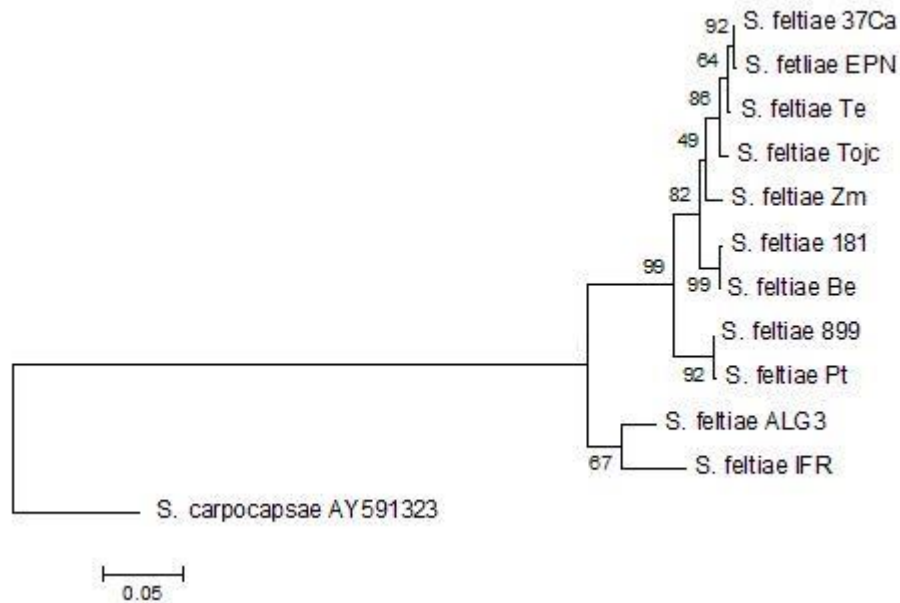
92 S. feltiae 37Ca
64 S. fetliae EPN
86 S. feltiae Te
49 S. feltiae Tojc
82 S. feltiae Zm
S. feltiae 181
99 99 S. feltiae Be
S. feltiae 899
92 S. feltiae Pt
S. feltiae ALG3
67 S. feltiae IFR
S. carpocapsae AY591323
0.05